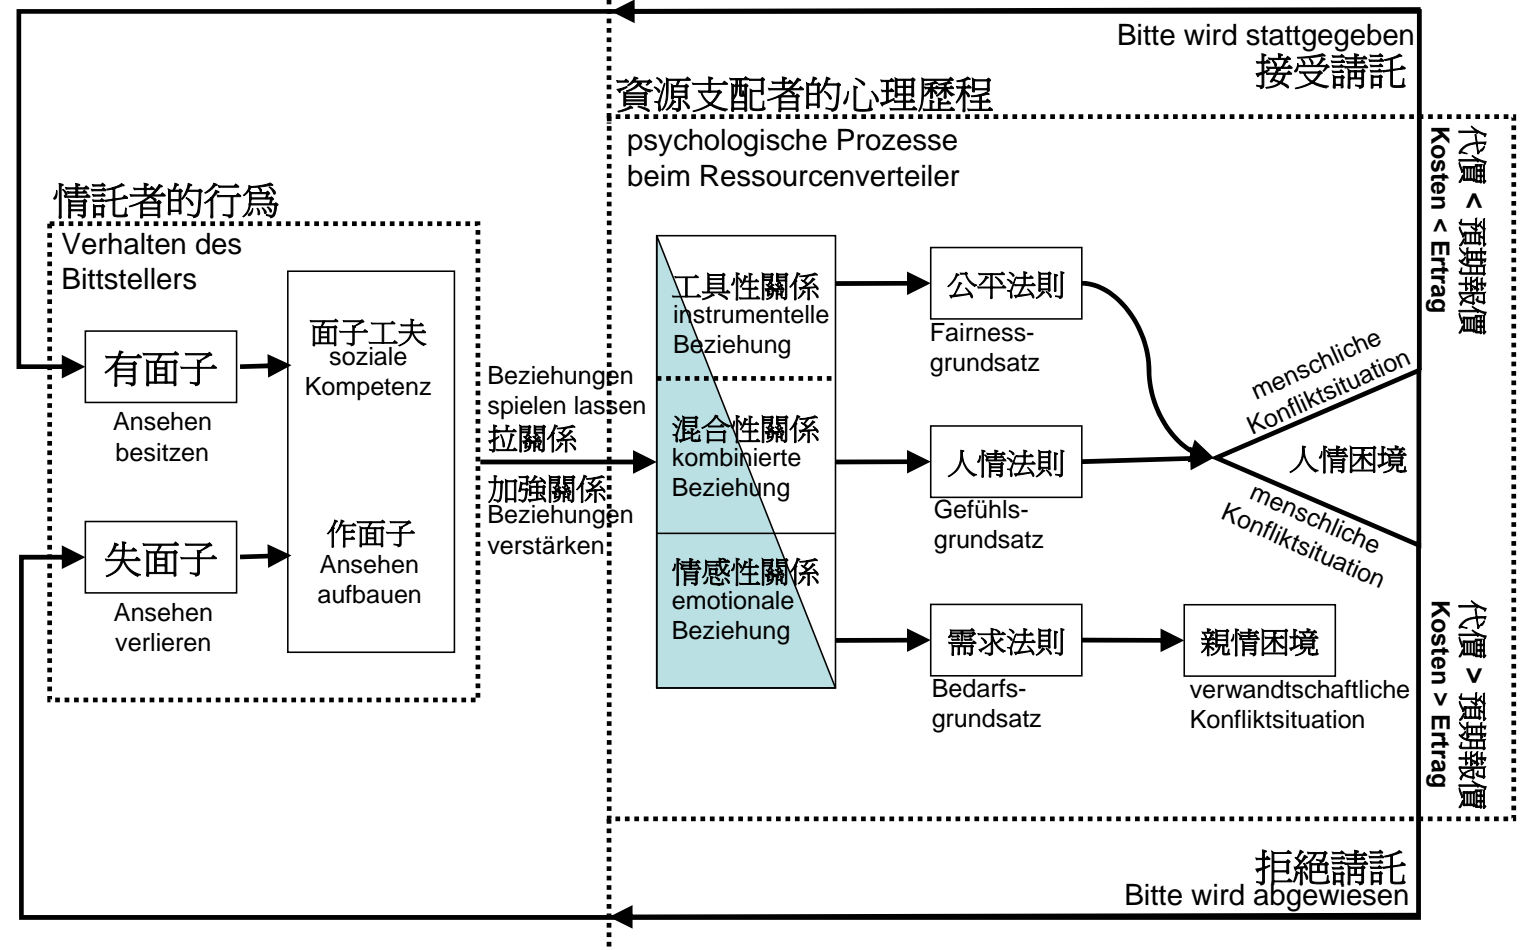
Bitte wird stattgegeben
接受請託

資源支配者的心理歷程
psychologische Prozesse beim Ressourcenverteiler

情託者的行爲
Verhalten des Bittstellers

有面子
Ansehen besitzen

失面子
Ansehen verlieren

面子工夫
soziale Kompetenz

作面子
Ansehen aufbauen

Beziehungen spielen lassen
拉關係
加強關係
Beziehungen verstärken

工具性關係
instrumentelle Beziehung

混合性關係
kombinierte Beziehung

情感性關係
emotionale Beziehung

公平法則
Fairnessgrundsatz

人情法則
Gefühlsgrundsatz

需求法則
Bedarfsgrundsatz

親情困境
verwandtschaftliche Konfliktsituation

menschliche Konfliktsituation
人情困境
menschliche Konfliktsituation

代價 < 預期報償
Kosten < Ertrag

代價 > 預期報償
Kosten > Ertrag

拒絕請託
Bitte wird abgewiesen